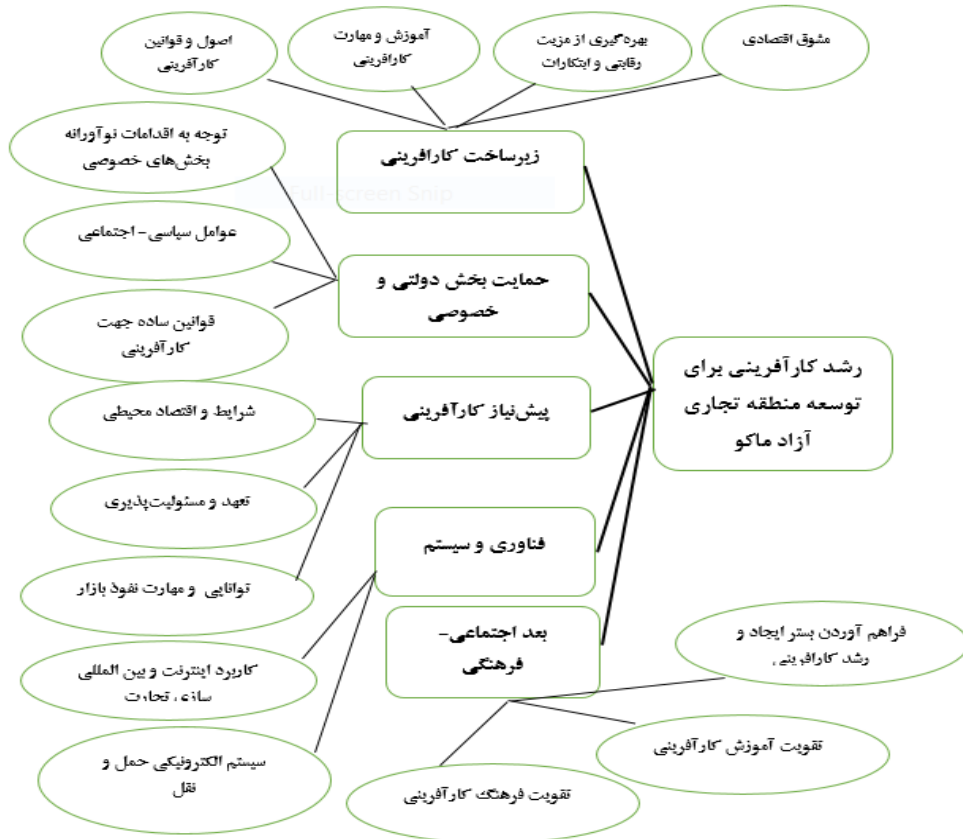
اصول و قوانین کارآفرینی

آموزش و مهارت کارافرینی

بهره‌گیری از مزیت رقابتی و ابتکارات

مشوق اقتصادی

توجه به اقدامات نوآورانه بخش‌های خصوصی

زیرساخت کارافرینی

Full-screen Snip

عوامل سیاسی- اجتماعی

حمایت بخش دولتی و خصوصی

قوانین ساده جهت کارآفرینی

رشد کارآفرینی برای توسعه منطقه تجاری آزاد ماکو

شرایط و اقتصاد محیطی

پیش‌نیاز کارآفرینی

تعهد و مسئولیت‌پذیری

فناوری و سیستم

توانایی و مهارت نفوذ بازار

بعد اجتماعی- فرهنگی

فراهم آوردن بستر ایجاد و رشد کارافرینی

کاربرد اینترنت و بین المللی سازی تجارت

تقویت آموزش کارآفرینی

سیستم الکترونیکی حمل و نقل

تقویت فرهنگ کارآفرینی